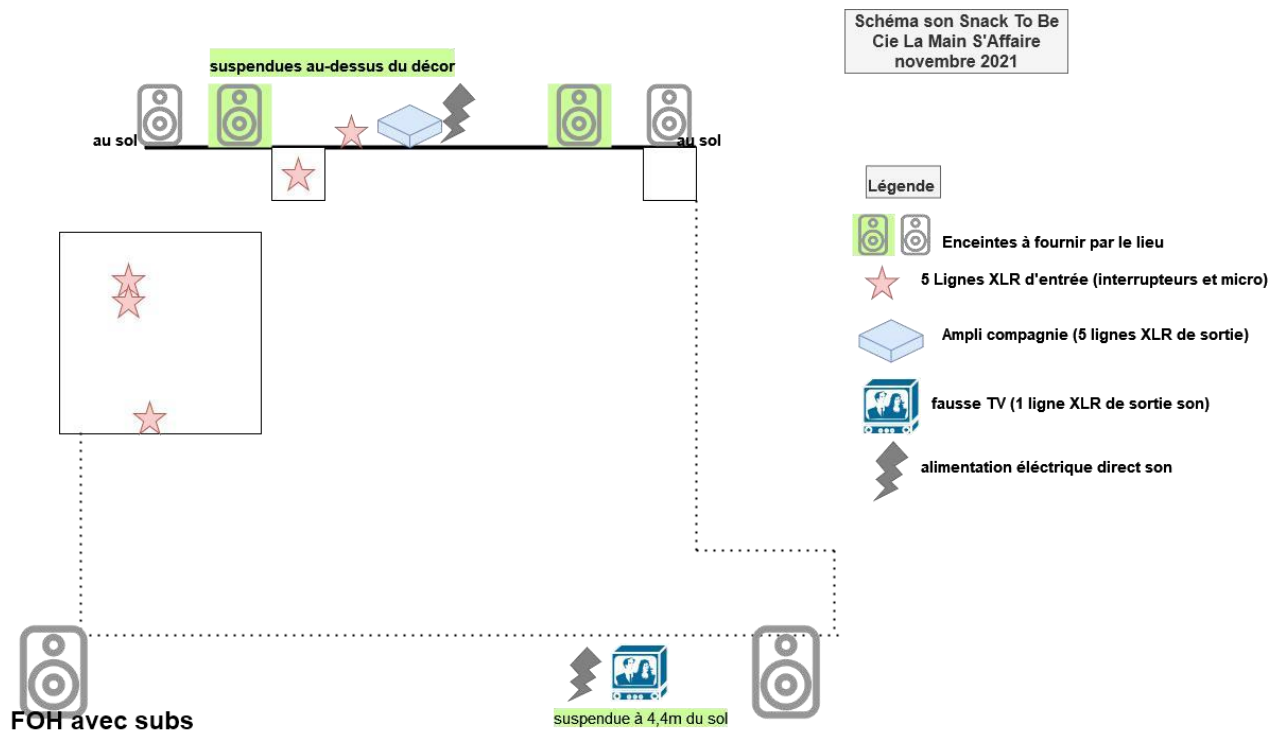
Schéma son Snack To Be
Cie La Main S'Affaire
novembre 2021

suspendues au-dessus du décor

au sol

au sol

Légende

Enceintes à fournir par le lieu

5 Lignes XLR d'entrée (interrupteurs et micro)

Ampli compagnie (5 lignes XLR de sortie)

fausse TV (1 ligne XLR de sortie son)

alimentation éléctrique direct son

FOH avec subs

suspendue à 4,4m du sol